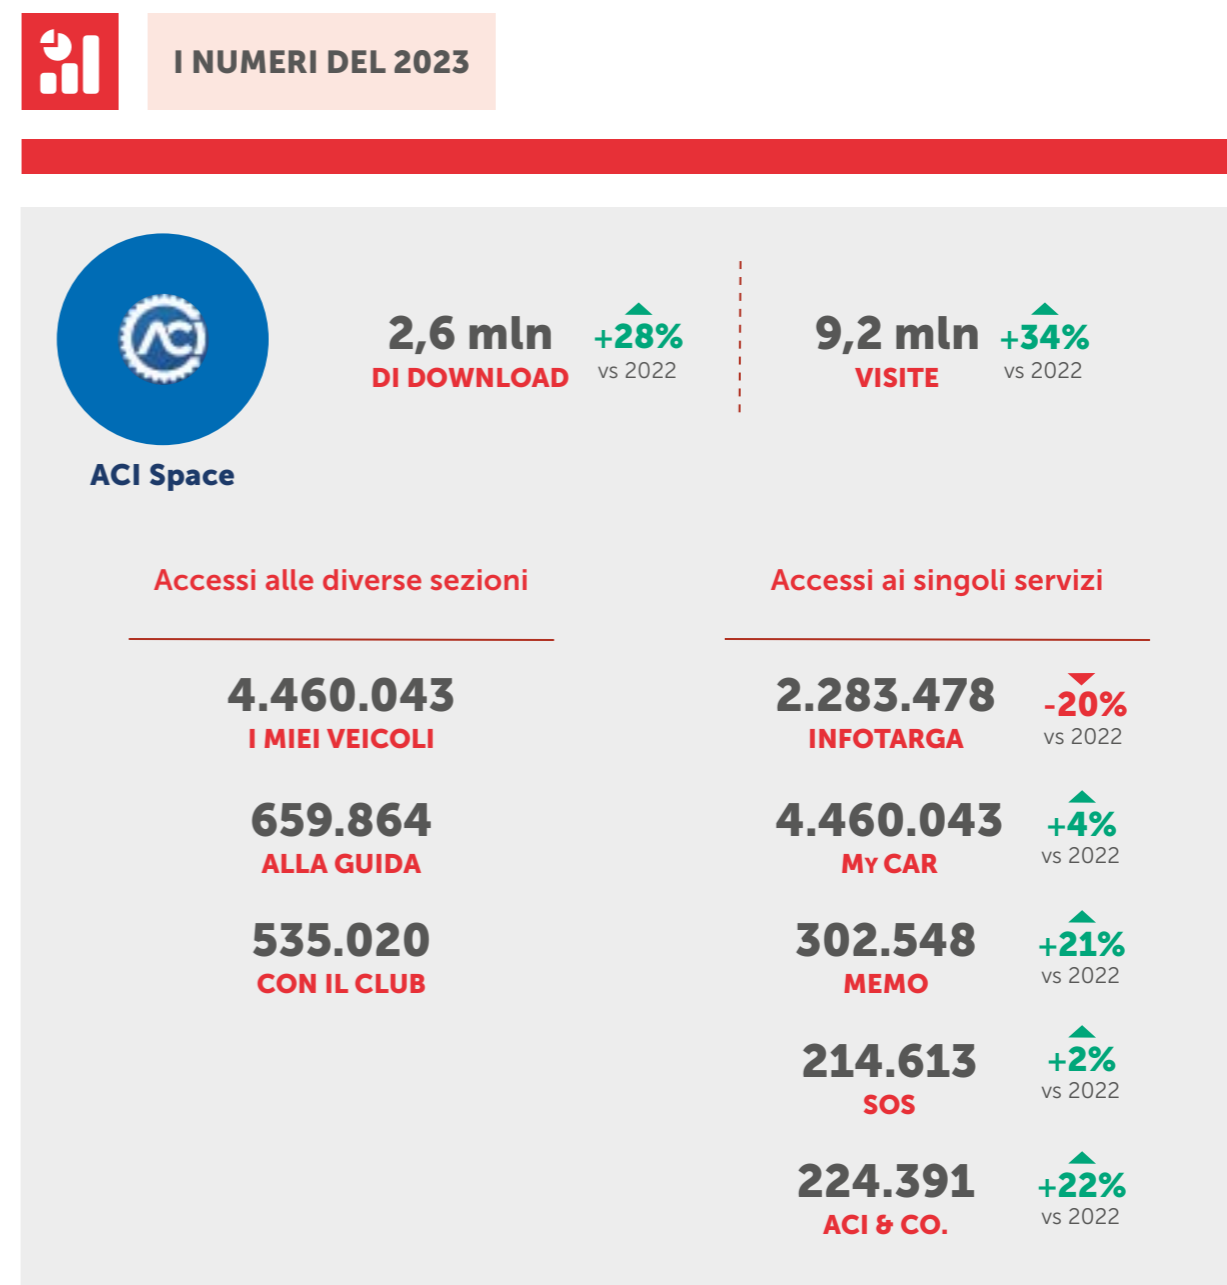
I NUMERI DEL 2023

ACI Space

2,6 mln
DI DOWNLOAD
+28%
vs 2022

9,2 mln
VISITE
+34%
vs 2022

Accessi alle diverse sezioni

4.460.043
I MIEI VEICOLI

659.864
ALLA GUIDA

535.020
CON IL CLUB

Accessi ai singoli servizi

2.283.478
INFOTARGA
-20%
vs 2022

4.460.043
MY CAR
+4%
vs 2022

302.548
MEMO
+21%
vs 2022

214.613
SOS
+2%
vs 2022

224.391
ACI & CO.
+22%
vs 2022